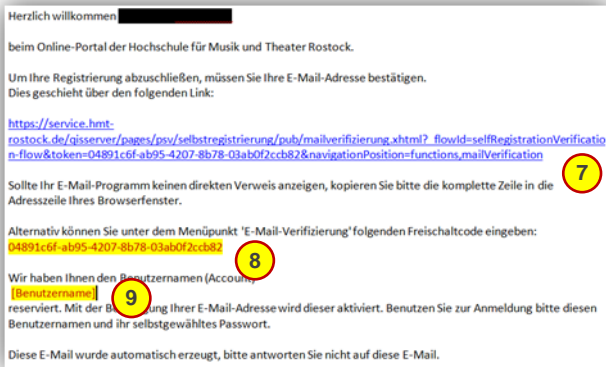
Herzlich willkommen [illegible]

beim Online-Portal der Hochschule für Musik und Theater Rostock.

Um Ihre Registrierung abzuschließen, müssen Sie Ihre E-Mail-Adresse bestätigen.
Dies geschieht über den folgenden Link:

https://service.hmt-rostock.de/qisserver/pages/psv/selbstregistrierung/pub/mailverifizierung.xhtml?_flowId=selfRegistrationVerification-flow&token=04891c6f-ab95-4207-8b78-03ab0f2ccb82&navigationPosition=functions,mailVerification

7

Sollte Ihr E-Mail-Programm keinen direkten Verweis anzeigen, kopieren Sie bitte die komplette Zeile in die Adresszeile Ihres Browserfensters.

Alternativ können Sie unter dem Menüpunkt 'E-Mail-Verifizierung' folgenden Freischaltcode eingeben:
04891c6f-ab95-4207-8b78-03ab0f2ccb82

8

Wir haben Ihnen den Benutzernamen (Account)
[Benutzername]

9

reserviert. Mit der Be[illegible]ung Ihrer E-Mail-Adresse wird dieser aktiviert. Benutzen Sie zur Anmeldung bitte diesen Benutzernamen und ihr selbstgewähltes Passwort.

Diese E-Mail wurde automatisch erzeugt, bitte antworten Sie nicht auf diese E-Mail.